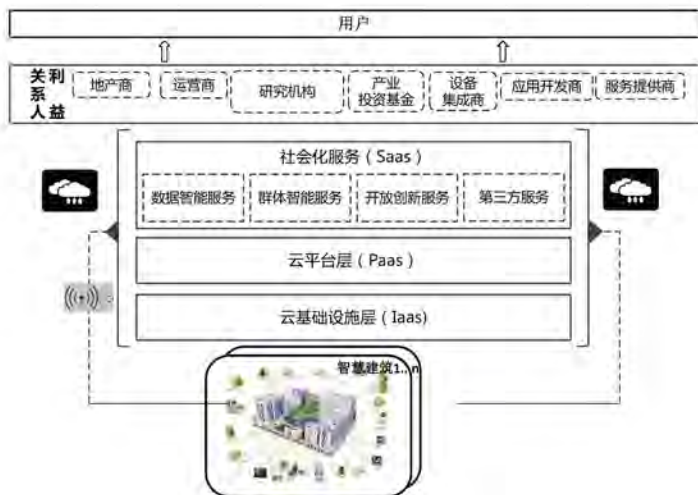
用户

关利
系人益

地产商

运营商

研究机构

产业
投资基金

设备
集成商

应用开发商

服务提供商

社会化服务（Saas）

数据智能服务

群体智能服务

开放创新服务

第三方服务

云平台层（Paas）

云基础设施层（Iaas）

智慧建筑1...n